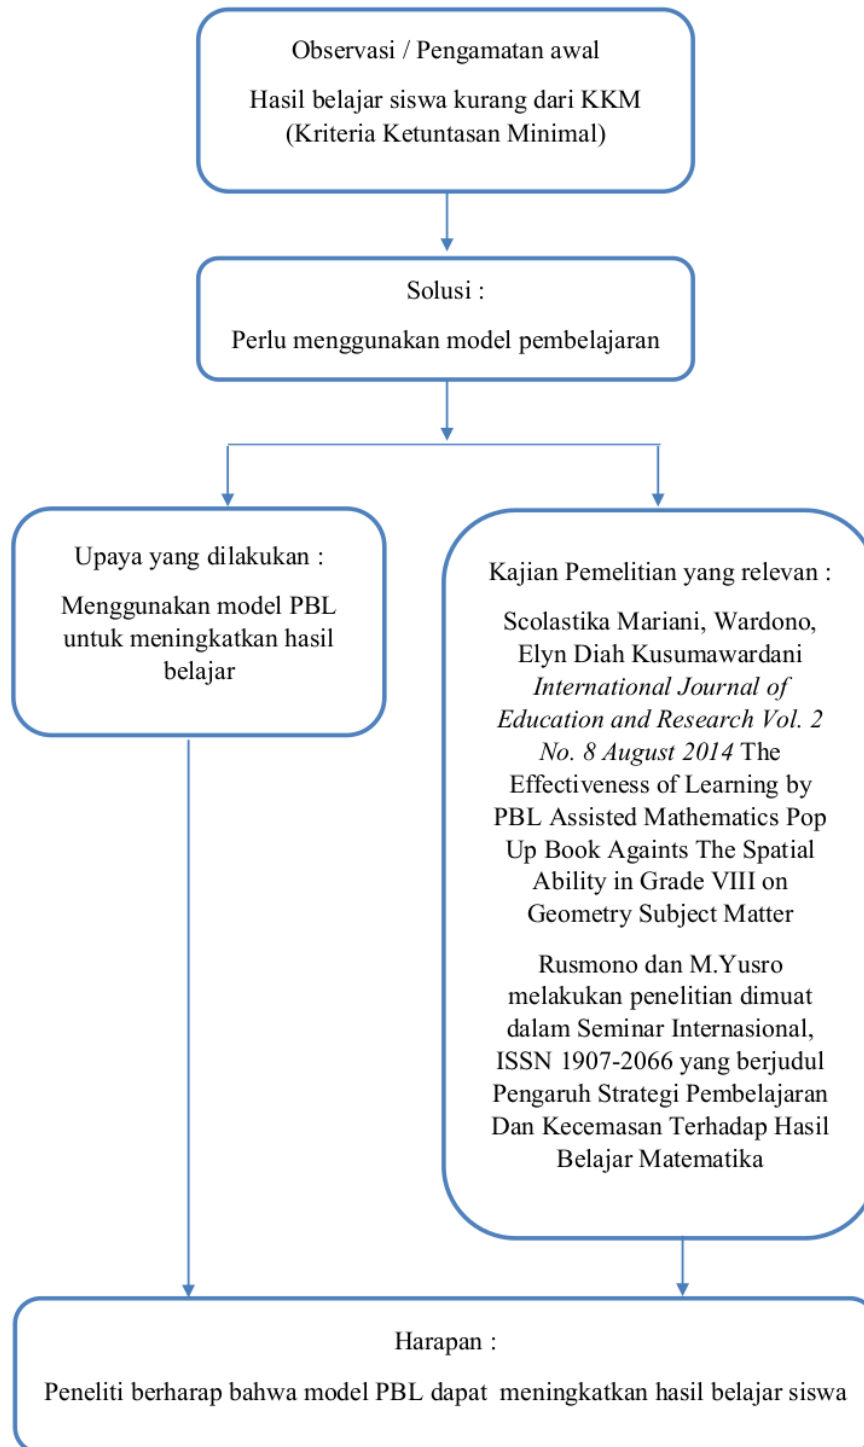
Observasi / Pengamatan awal

Hasil belajar siswa kurang dari KKM (Kriteria Ketuntasan Minimal)

Solusi :

Perlu menggunakan model pembelajaran

Upaya yang dilakukan :

Menggunakan model PBL untuk meningkatkan hasil belajar

Kajian Pemelitian yang relevan :

Scolastika Mariani, Wardono, Elyn Diah Kusumawardani *International Journal of Education and Research Vol. 2 No. 8 August 2014* The Effectiveness of Learning by PBL Assisted Mathematics Pop Up Book Againts The Spatial Ability in Grade VIII on Geometry Subject Matter

Rusmono dan M.Yusro melakukan penelitian dimuat dalam Seminar Internasional, ISSN 1907-2066 yang berjudul Pengaruh Strategi Pembelajaran Dan Kecemasan Terhadap Hasil Belajar Matematika

Harapan :

Peneliti berharap bahwa model PBL dapat meningkatkan hasil belajar siswa